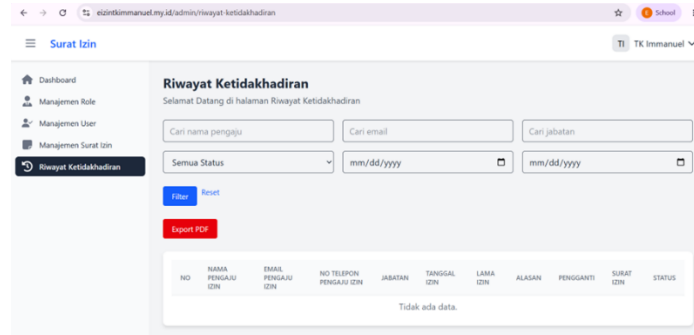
eizinitkimmanuel.my.id/admin/riwayat-ketidakhadiran

E School

Surat Izin

TI TK Immanuel

Dashboard
Manajemen Role
Manajemen User
Manajemen Surat Izin
Riwayat Ketidakhadiran

Riwayat Ketidakhadiran

Selamat Datang di halaman Riwayat Ketidakhadiran

Cari nama pengaju
Cari email
Cari jabatan

Semua Status
mm/dd/yyyy
mm/dd/yyyy

Filter
Reset

Export PDF

| NO | NAMA PENGAJU IZIN | EMAIL PENGAJU IZIN | NO TELEPON PENGAJU IZIN | JABATAN | TANGGAL IZIN | LAMA IZIN | ALASAN | PENGGANTI | SURAT IZIN | STATUS |
|---|---|---|---|---|---|---|---|---|---|---|
| Tidak ada data. | | | | | | | | | | |